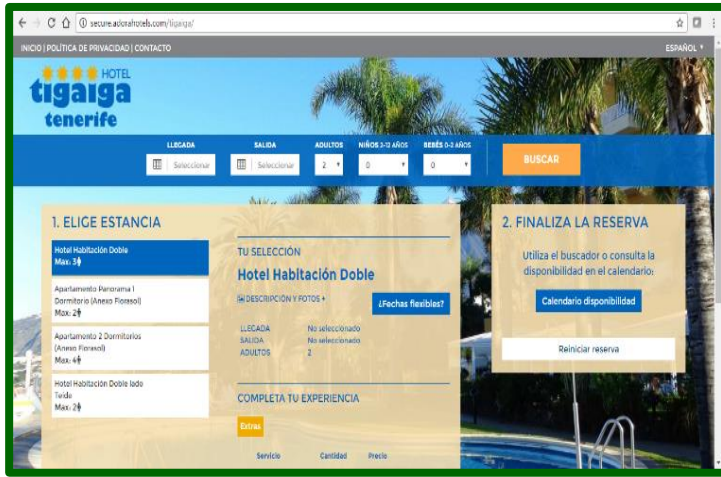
secure.adorahotels.com/tigaiga/

INICIO | POLÍTICA DE PRIVACIDAD | CONTACTO

ESPAÑOL

HOTEL
tigaiga
tenerife

LLEGADA
Seleccionar

SALIDA
Seleccionar

ADULTOS
2

NIÑOS 2-12 AÑOS
0

BEBÉS 0-2 AÑOS
0

BUSCAR

1. ELIGE ESTANCIA

Hotel Habitación Doble
Max: 3

Apartamento Panorama 1 Dormitorio (Anexo Florasol)
Max: 2

Apartamento 2 Dormitorios (Anexo Florasol)
Max: 4

Hotel Habitación Doble lado Teide
Max: 2

TU SELECCIÓN
Hotel Habitación Doble
DESCRIPCIÓN Y FOTOS +

¿Fechas flexibles?

| | |
|---|---|
| LLEGADA | No seleccionado |
| SALIDA | No seleccionado |
| ADULTOS | 2 |

COMPLETA TU EXPERIENCIA

Extras

Servicio
Cantidad
Precio

2. FINALIZA LA RESERVA

Utiliza el buscador o consulta la disponibilidad en el calendario:

Calendario disponibilidad

Reiniciar reserva